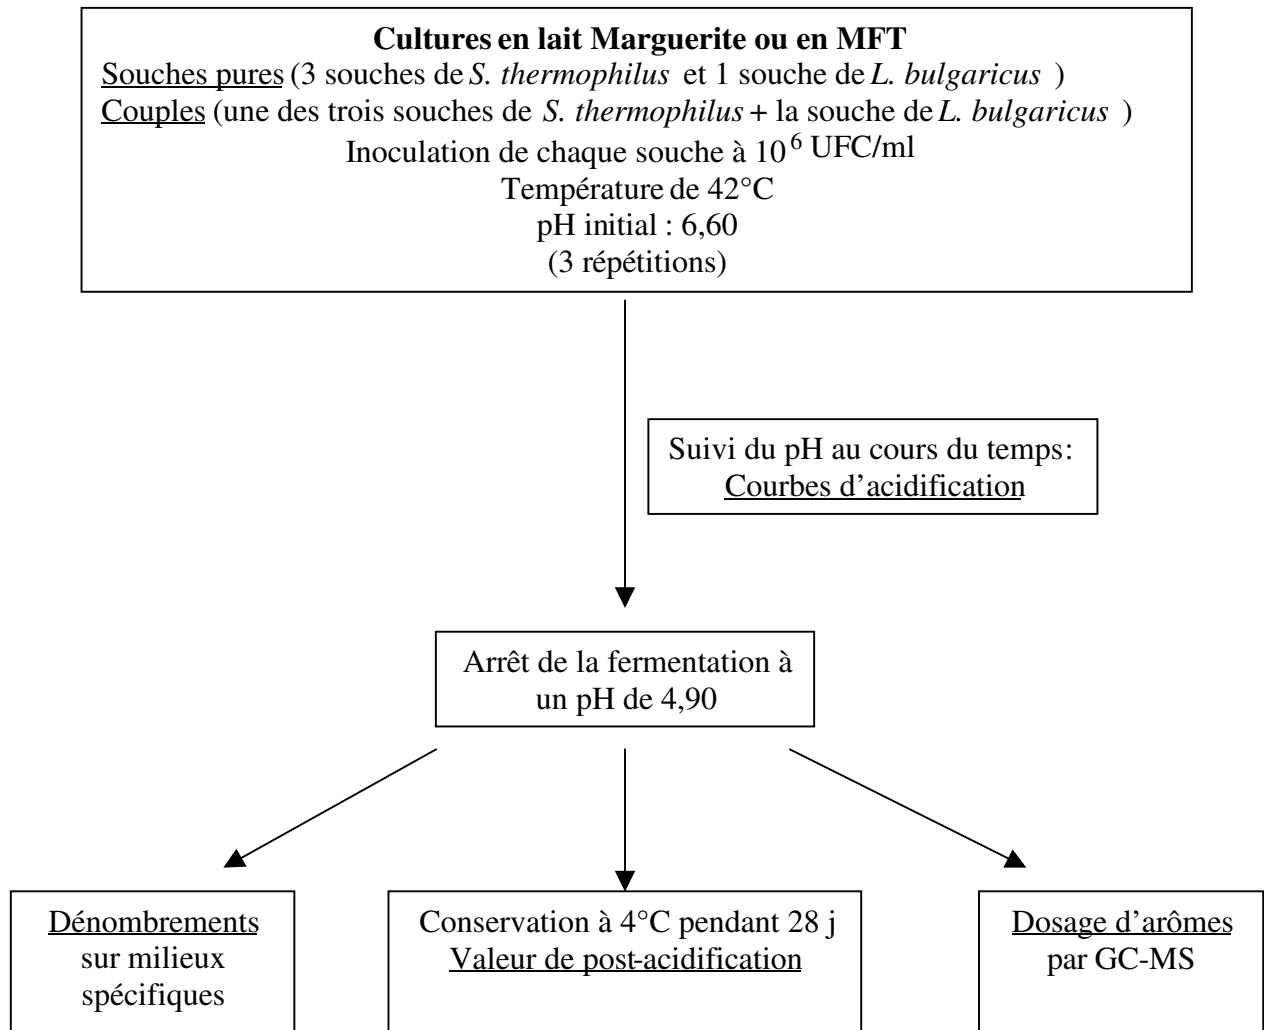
**Cultures en lait Marguerite ou en MFT**
Souches pures (3 souches de *S. thermophilus* et 1 souche de *L. bulgaricus* )
Couples (une des trois souches de *S. thermophilus* + la souche de *L. bulgaricus* )
Inoculation de chaque souche à $10^6$ UFC/ml
Température de 42°C
pH initial : 6,60
(3 répétitions)

Suivi du pH au cours du temps:
Courbes d'acidification

Arrêt de la fermentation à un pH de 4,90

Dénombrements sur milieux spécifiques

Conservation à 4°C pendant 28 j
Valeur de post-acidification

Dosage d'arômes par GC-MS